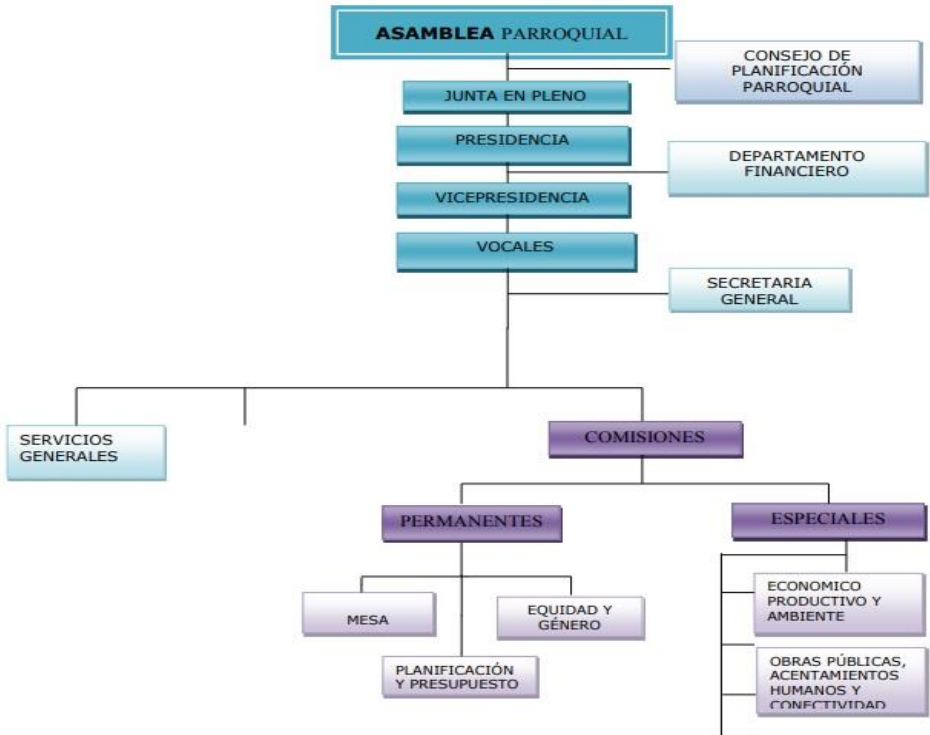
ASAMBLEA PARROQUIAL

CONSEJO DE PLANIFICACIÓN PARROQUIAL

JUNTA EN PLENO

PRESIDENCIA

DEPARTAMENTO FINANCIERO

VICEPRESIDENCIA

VOCALES

SECRETARIA GENERAL

SERVICIOS GENERALES

COMISIONES

PERMANENTES

ESPECIALES

MESA

EQUIDAD Y GÉNERO

PLANIFICACIÓN Y PRESUPUESTO

ECONOMICO PRODUCTIVO Y AMBIENTE

OBRAS PÚBLICAS, ACENTAMIENTOS HUMANOS Y CONECTIVIDAD